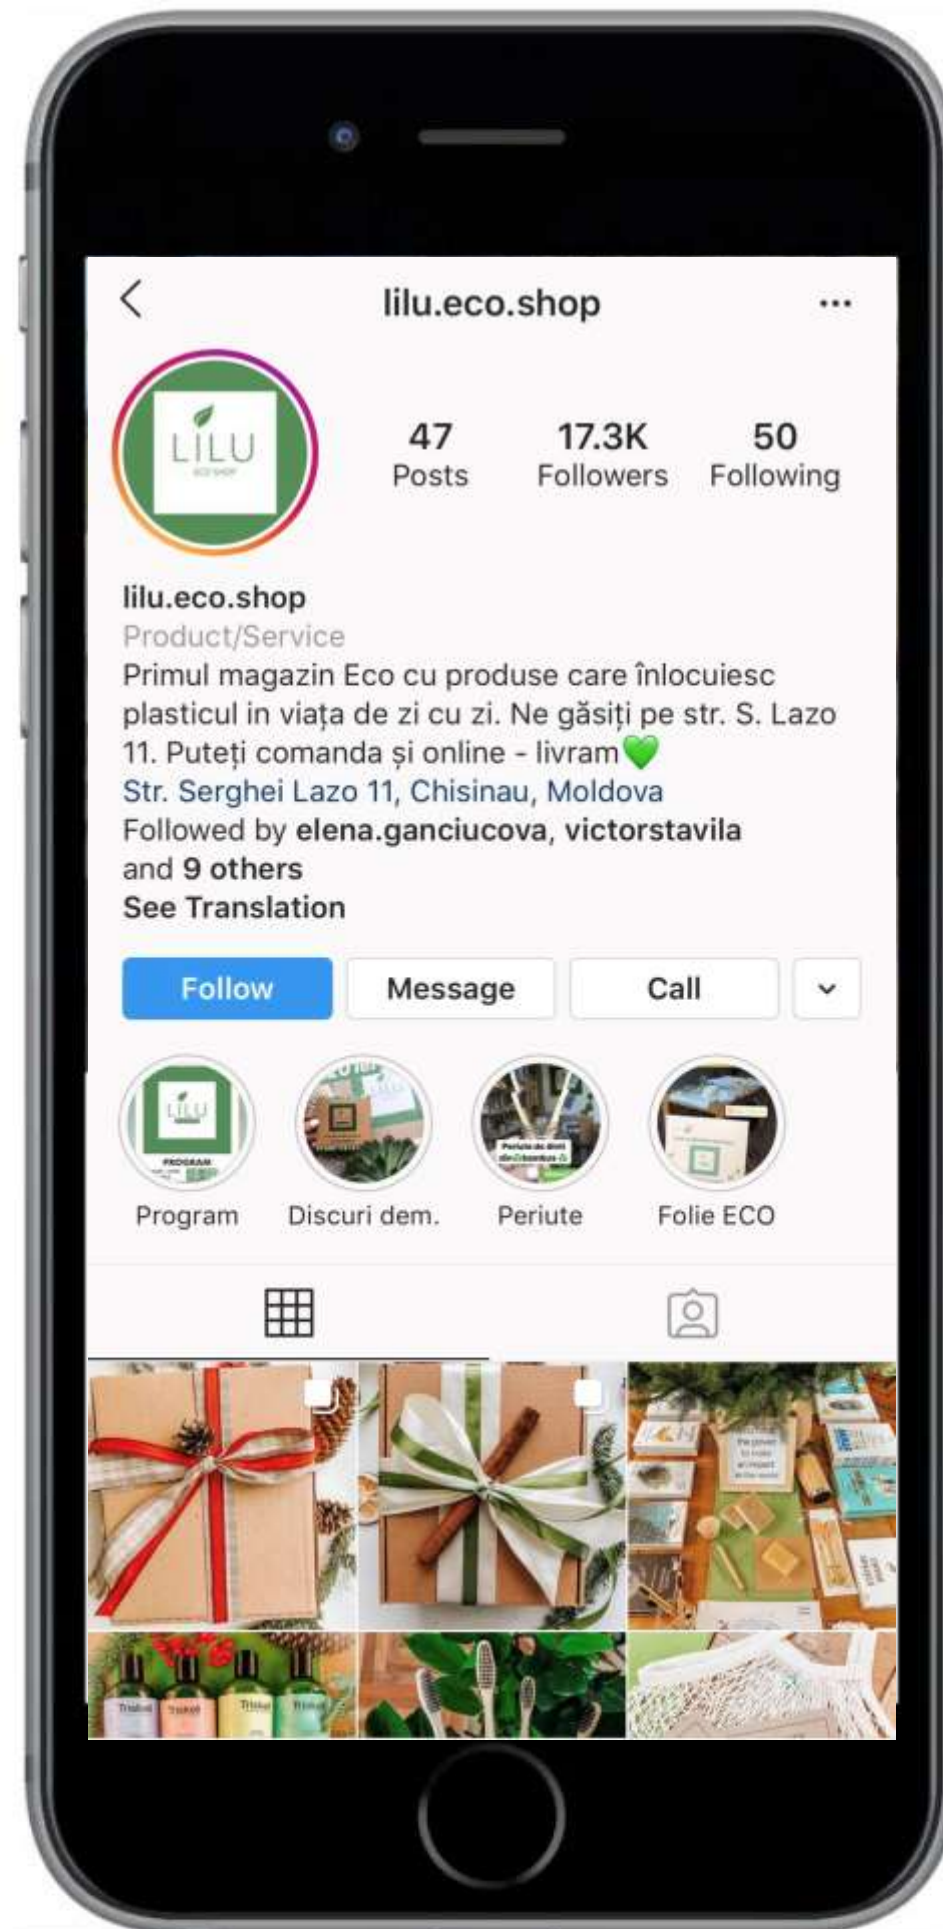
lilu.eco.shop

LILU
ECO SHOP

47
Posts

17.3K
Followers

50
Following

lilu.eco.shop
Product/Service
Primul magazin Eco cu produse care înlocuiesc plasticul in viața de zi cu zi. Ne găsiți pe str. S. Lazo 11. Puteți comanda și online - livram💚
Str. Serghei Lazo 11, Chisinau, Moldova
Followed by elena.ganciucova, victorstavila and 9 others
See Translation

Follow
Message
Call

Program
Discuri dem.
Periute
Folie ECO